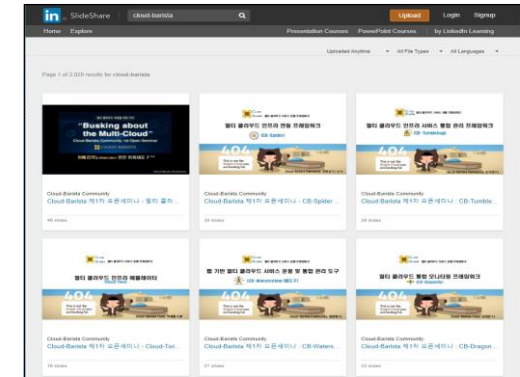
in SlideShare cloud-barista Upload Login Signup

Home Explore Presentation Courses PowerPoint Courses by LinkedIn Learning

Uploaded Anytime All File Types All Languages

Page 1 of 2,020 results for cloud-barista

"Busking about the Multi-Cloud"

Cloud-Barista Community
Cloud-Barista 제1차 오픈세미나 : 멀티 클라...
40 views

멀티 클라우드 인프라 연동 프레임워크
CB-Spider
404
Cloud-Barista Community
Cloud-Barista 제1차 오픈세미나 : CB-Spider ...
26 views

멀티 클라우드 인프라 서비스 통합 관리 프레임워크
CB-Tumblebug
404
Cloud-Barista Community
Cloud-Barista 제1차 오픈세미나 : CB-Tumble...
26 views

멀티 클라우드 인프라 메플레이터
Cloud-Twin
404
Cloud-Barista Community
Cloud-Barista 제1차 오픈세미나 : Cloud-Twi...
16 views

웹 기반 멀티 클라우드 서비스 운용 및 통합 관리 도구
CB-Waterstider
404
Cloud-Barista Community
Cloud-Barista 제1차 오픈세미나 : CB-Waters...
27 views

멀티 클라우드 통합 모니터링 프레임워크
CB-Dragonfly
404
Cloud-Barista Community
Cloud-Barista 제1차 오픈세미나 : CB-Dragon...
22 views